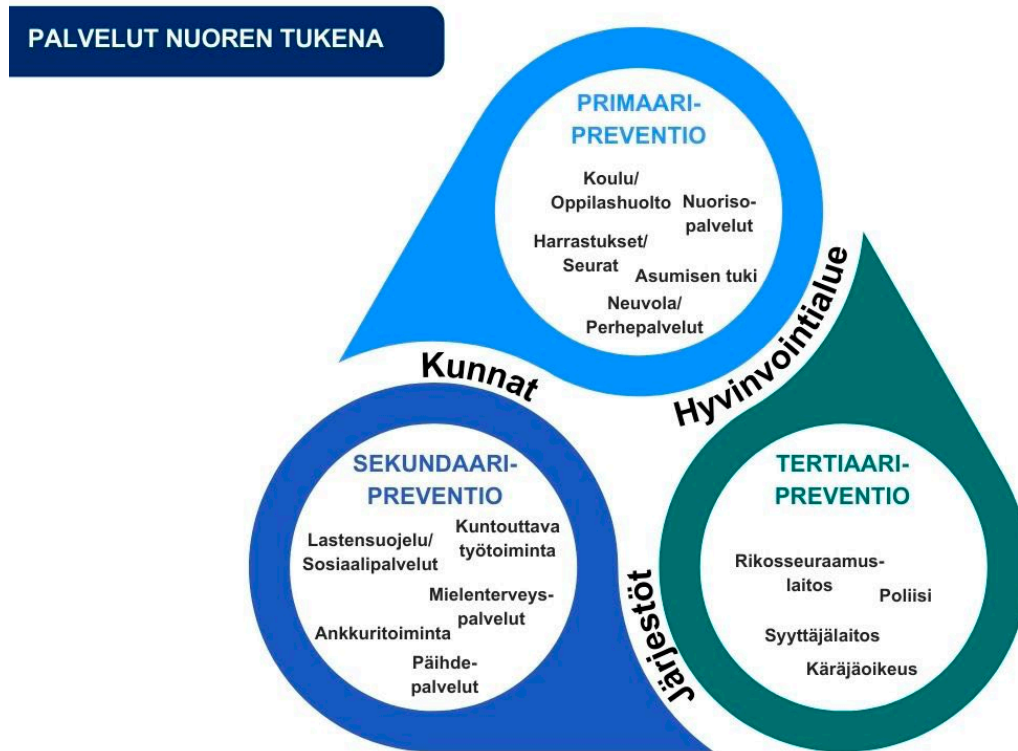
PALVELUT NUOREN TUKENA

PRIMAARI-PREVENTIO

Koulu/ Oppilashuolto

Nuoriso-palvelut

Harrastukset/ Seurat

Asumisen tuki

Neuvola/ Perhepalvelut

Kunnat

Hyvinvointialue

SEKUNDAARI-PREVENTIO

Lastensuojelu/ Sosiaalipalvelut

Kuntouttava työtoiminta

Mielenterveys-palvelut

Ankkuritoiminta

Päihde-palvelut

Järjestöt

TERTIAARI-PREVENTIO

Rikosseuraamus-laitos

Poliisi

Syyttäjälaitos

Käräjäoikeus